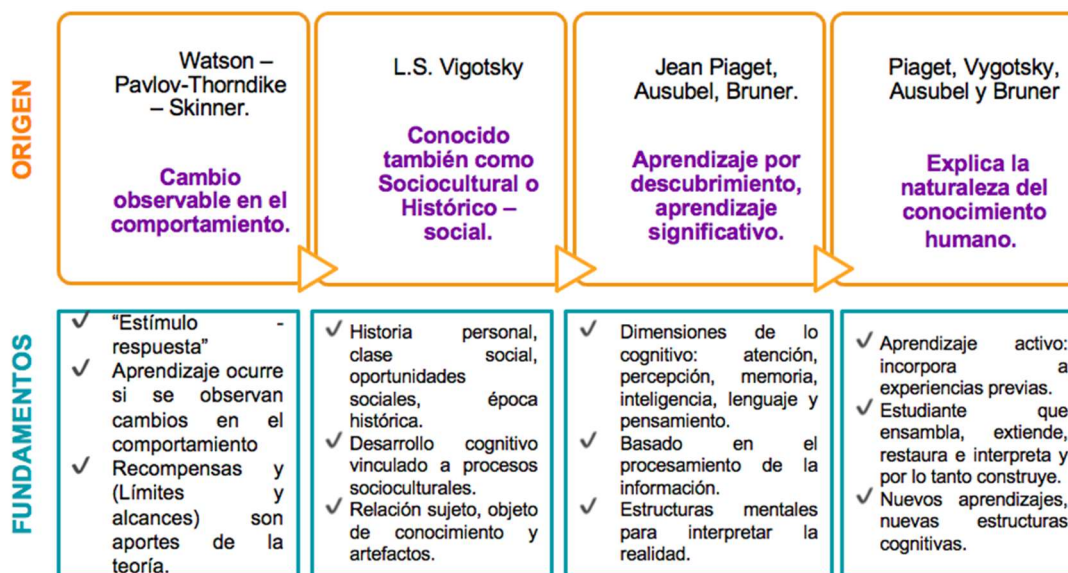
ORIGEN

Watson – Pavlov-Thorndike – Skinner.

Cambio observable en el comportamiento.

L.S. Vigotsky

Conocido también como Sociocultural o Histórico – social.

Jean Piaget, Ausubel, Bruner.

Aprendizaje por descubrimiento, aprendizaje significativo.

Piaget, Vygotsky, Ausubel y Bruner

Explica la naturaleza del conocimiento humano.

FUNDAMENTOS

✓ "Estímulo - respuesta"
✓ Aprendizaje ocurre si se observan cambios en el comportamiento
✓ Recompensas y (Límites y alcances) son aportes de la teoría.

✓ Historia personal, clase social, oportunidades sociales, época histórica.
✓ Desarrollo cognitivo vinculado a procesos socioculturales.
✓ Relación sujeto, objeto de conocimiento y artefactos.

✓ Dimensiones de lo cognitivo: atención, percepción, memoria, inteligencia, lenguaje y pensamiento.
✓ Basado en el procesamiento de la información.
✓ Estructuras mentales para interpretar la realidad.

✓ Aprendizaje activo: incorpora a experiencias previas.
✓ Estudiante que ensambla, extiende, restaura e interpreta y por lo tanto construye.
✓ Nuevos aprendizajes, nuevas estructuras cognitivas.